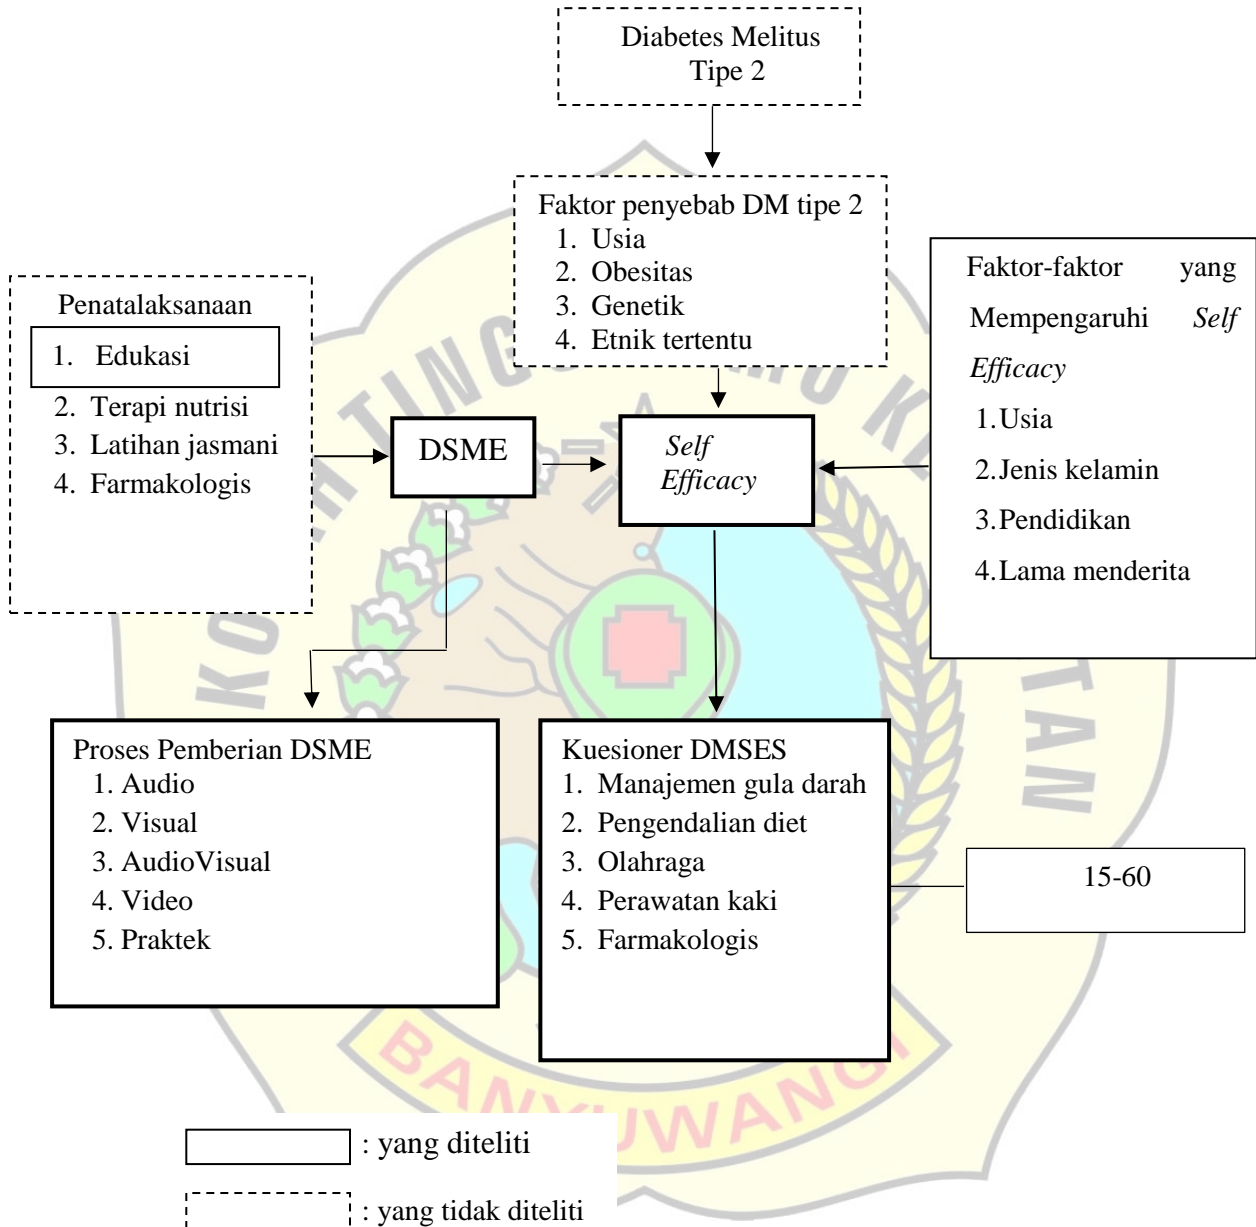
Diabetes Melitus
Tipe 2

Faktor penyebab DM tipe 2
1. Usia
2. Obesitas
3. Genetik
4. Etnik tertentu

Penatalaksanaan
1. Edukasi
2. Terapi nutrisi
3. Latihan jasmani
4. Farmakologis

DSME

Self Efficacy

Faktor-faktor yang Mempengaruhi *Self Efficacy*
1. Usia
2. Jenis kelamin
3. Pendidikan
4. Lama menderita

Proses Pemberian DSME
1. Audio
2. Visual
3. AudioVisual
4. Video
5. Praktek

Kuesioner DMSES
1. Manajemen gula darah
2. Pengendalian diet
3. Olahraga
4. Perawatan kaki
5. Farmakologis

15-60

: yang diteliti

: yang tidak diteliti

BANYUWANGI